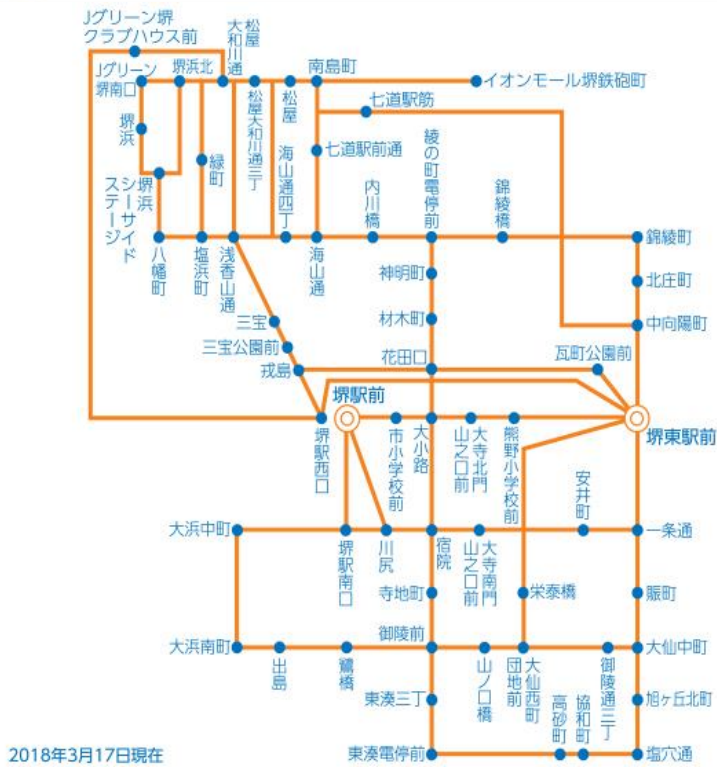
Jグリーン堺
クラブハウス前
松屋大和川通
南島町
Jグリーン堺南口
堺浜北
イオンモール堺鉄砲町
松屋大和川通三丁
松屋
七道駅筋
堺浜
緑町
海山通四丁
七道駅前通
堺浜シーサイドステージ
内川橋
綾之町電停前
錦綾橋
八幡町
塩浜町
浅香山通
海山通
錦綾町
神明町
北庄町
材木町
三宝
中向陽町
三宝公園前
花田口
瓦町公園前
戎島
堺駅前
堺東駅前
堺駅西口
市小学校前
大小路
山之口前
大寺北門
熊野小学校前
安井町
大浜中町
堺駅南口
川尻
宿院
大寺南門
一条通
山之口前
寺地町
栄泰橋
販町
大浜南町
御陵前
大仙中町
出島
鶴橋
山ノ口橋
団地前
大仙西町
御陵通三丁
旭ヶ丘北町
東湊三丁
高砂町
協和町
2018年3月17日現在
東湊電停前
塩穴通